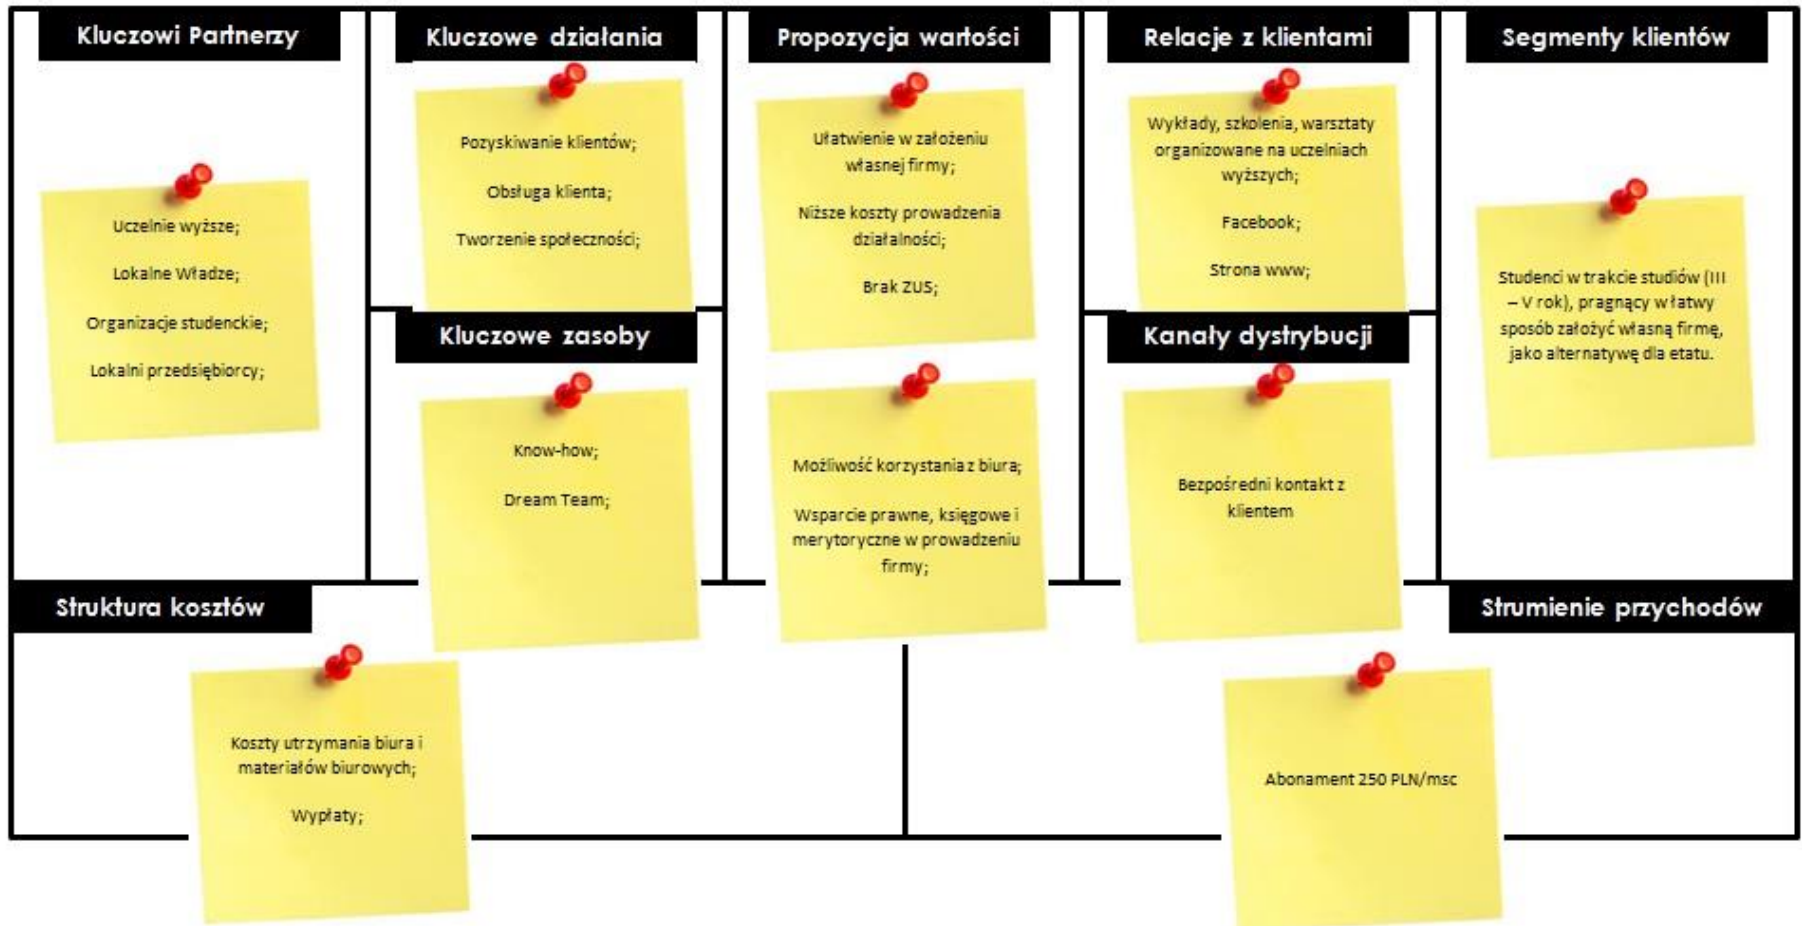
Kluczowi Partnerzy

Uczelnie wyższe;

Lokalne Władze;

Organizacje studenckie;

Lokalni przedsiębiorcy;

Kluczowe działania

Pozyskiwanie klientów;

Obsługa klienta;

Tworzenie społeczności;

Kluczowe zasoby

Know-how;

Dream Team;

Propozycja wartości

Ułatwienie w założeniu własnej firmy;

Niższe koszty prowadzenia działalności;

Brak ZUS;

Możliwość korzystania z biura;

Wsparcie prawne, księgowe i merytoryczne w prowadzeniu firmy;

Relacje z klientami

Wykłady, szkolenia, warsztaty organizowane na uczelniach wyższych;

Facebook;

Strona www;

Kanały dystrybucji

Bezpośredni kontakt z klientem

Segmenty klientów

Studenci w trakcie studiów (III – V rok), pragnący w łatwy sposób założyć własną firmę, jako alternatywę dla etatu.

Struktura kosztów

Koszty utrzymania biura i materiałów biurowych;

Wypłaty;

Strumienie przychodów

Abonament 250 PLN/msc